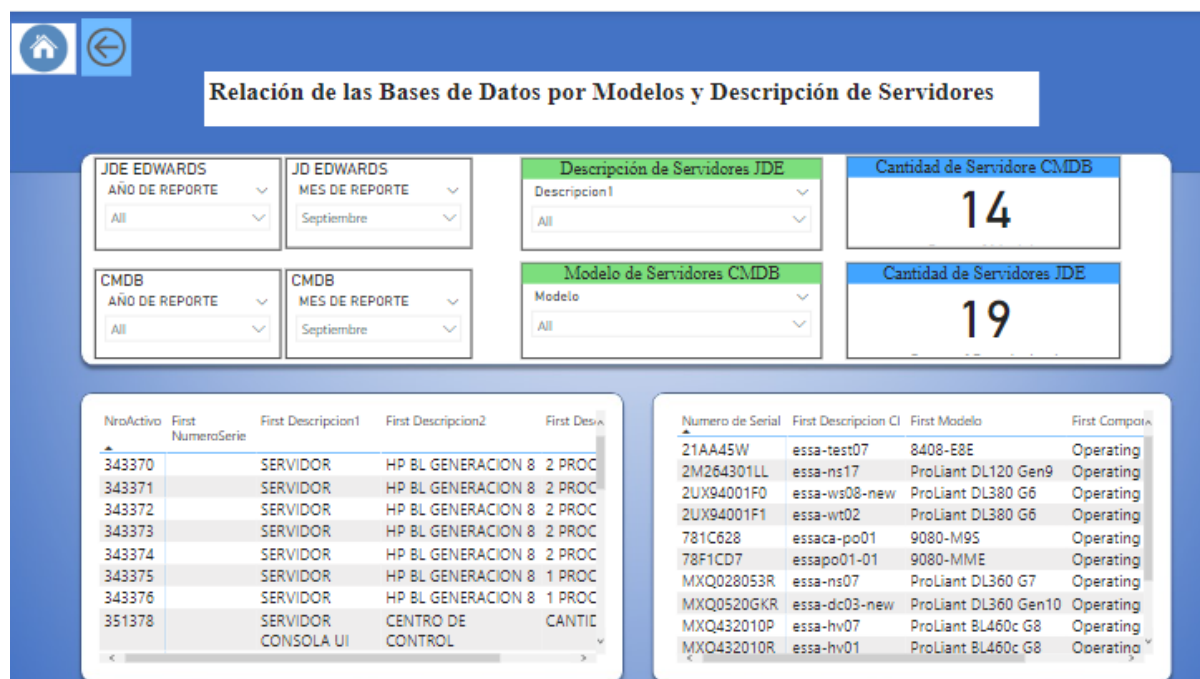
Relación de las Bases de Datos por Modelos y Descripción de Servidores

JDE EDWARDS
AÑO DE REPORTE
All

JD EDWARDS
MES DE REPORTE
Septiembre

Descripción de Servidores JDE
Descripcion1
All

Cantidad de Servidore CMDB
14

CMDB
AÑO DE REPORTE
All

CMDB
MES DE REPORTE
Septiembre

Modelo de Servidores CMDB
Modelo
All

Cantidad de Servidores JDE
19

| NroActivo | First NumeroSerie | First Descripcion1 | First Descripcion2 | First Des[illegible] |
|---|---|---|---|---|
| 343370 | | SERVIDOR | HP BL GENERACION 8 | 2 PROC |
| 343371 | | SERVIDOR | HP BL GENERACION 8 | 2 PROC |
| 343372 | | SERVIDOR | HP BL GENERACION 8 | 2 PROC |
| 343373 | | SERVIDOR | HP BL GENERACION 8 | 2 PROC |
| 343374 | | SERVIDOR | HP BL GENERACION 8 | 2 PROC |
| 343375 | | SERVIDOR | HP BL GENERACION 8 | 1 PROC |
| 343376 | | SERVIDOR | HP BL GENERACION 8 | 1 PROC |
| 351378 | | SERVIDOR CONSOLA UI | CENTRO DE CONTROL | CANTID |

| Numero de Serial | First Descripcion CI | First Modelo | First Compon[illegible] |
|---|---|---|---|
| 21AA45W | essa-test07 | 8408-E8E | Operating |
| 2M264301LL | essa-ns17 | ProLiant DL120 Gen9 | Operating |
| 2UX94001F0 | essa-ws08-new | ProLiant DL380 G6 | Operating |
| 2UX94001F1 | essa-wt02 | ProLiant DL380 G6 | Operating |
| 781C628 | essaca-po01 | 9080-M9S | Operating |
| 78F1CD7 | essapo01-01 | 9080-MME | Operating |
| MXQ028053R | essa-ns07 | ProLiant DL360 G7 | Operating |
| MXQ0520GKR | essa-dc03-new | ProLiant DL360 Gen10 | Operating |
| MXQ432010P | essa-hv07 | ProLiant BL460c G8 | Operating |
| MXQ432010R | essa-hv01 | ProLiant BL460c G8 | Operating |